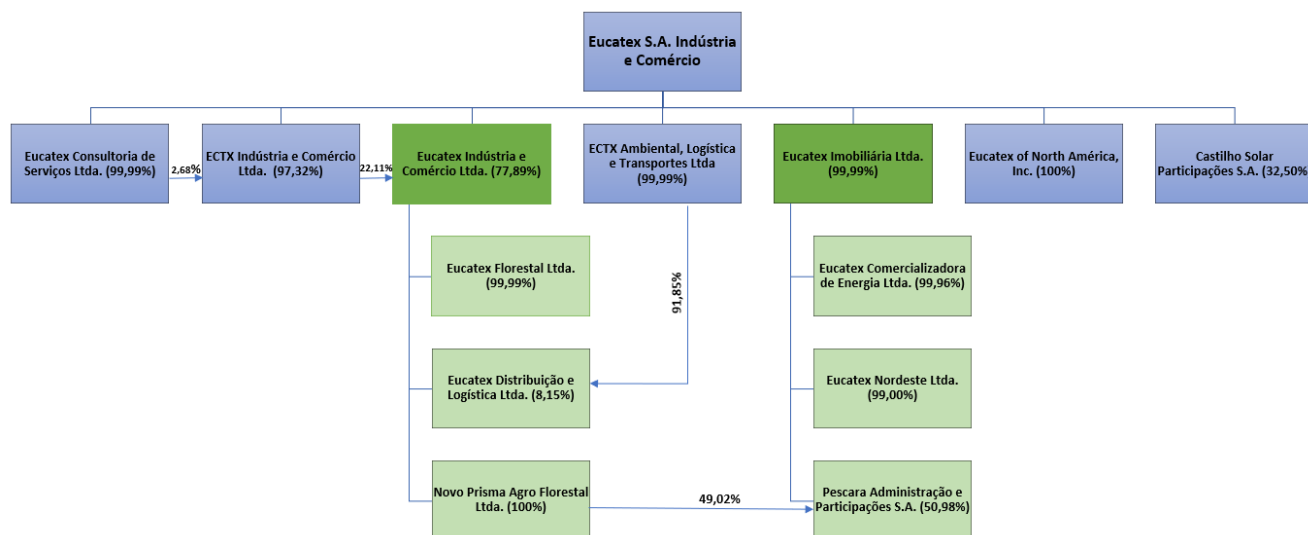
Eucatex S.A. Indústria e Comércio

Eucatex Consultoria de Serviços Ltda. (99,99%)

2,68%

ECTX Indústria e Comércio Ltda. (97,32%)

22,11%

Eucatex Indústria e Comércio Ltda. (77,89%)

ECTX Ambiental, Logística e Transportes Ltda (99,99%)

Eucatex Imobiliária Ltda. (99,99%)

Eucatex of North América, Inc. (100%)

Castilho Solar Participações S.A. (32,50%

Eucatex Florestal Ltda. (99,99%)

91,85%

Eucatex Distribuição e Logística Ltda. (8,15%)

Novo Prisma Agro Florestal Ltda. (100%)

49,02%

Eucatex Comercializadora de Energia Ltda. (99,96%)

Eucatex Nordeste Ltda. (99,00%)

Pescara Administração e Participações S.A. (50,98%)